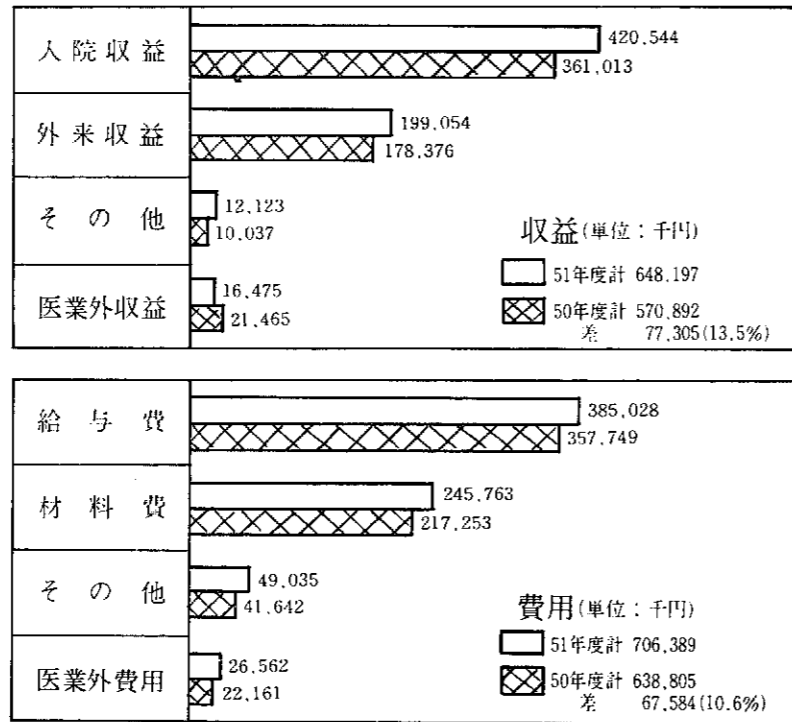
入院収益
420,544
361,013

外来収益
199,054
178,376

その他
12,123
10,037

医業外収益
16,475
21,465

収益(単位：千円)
51年度計 648,197
50年度計 570,892
差 77,305(13.5%)

給与費
385,028
357,749

材料費
245,763
217,253

その他
49,035
41,642

医業外費用
26,562
22,161

費用(単位：千円)
51年度計 706,389
50年度計 638,805
差 67,584(10.6%)